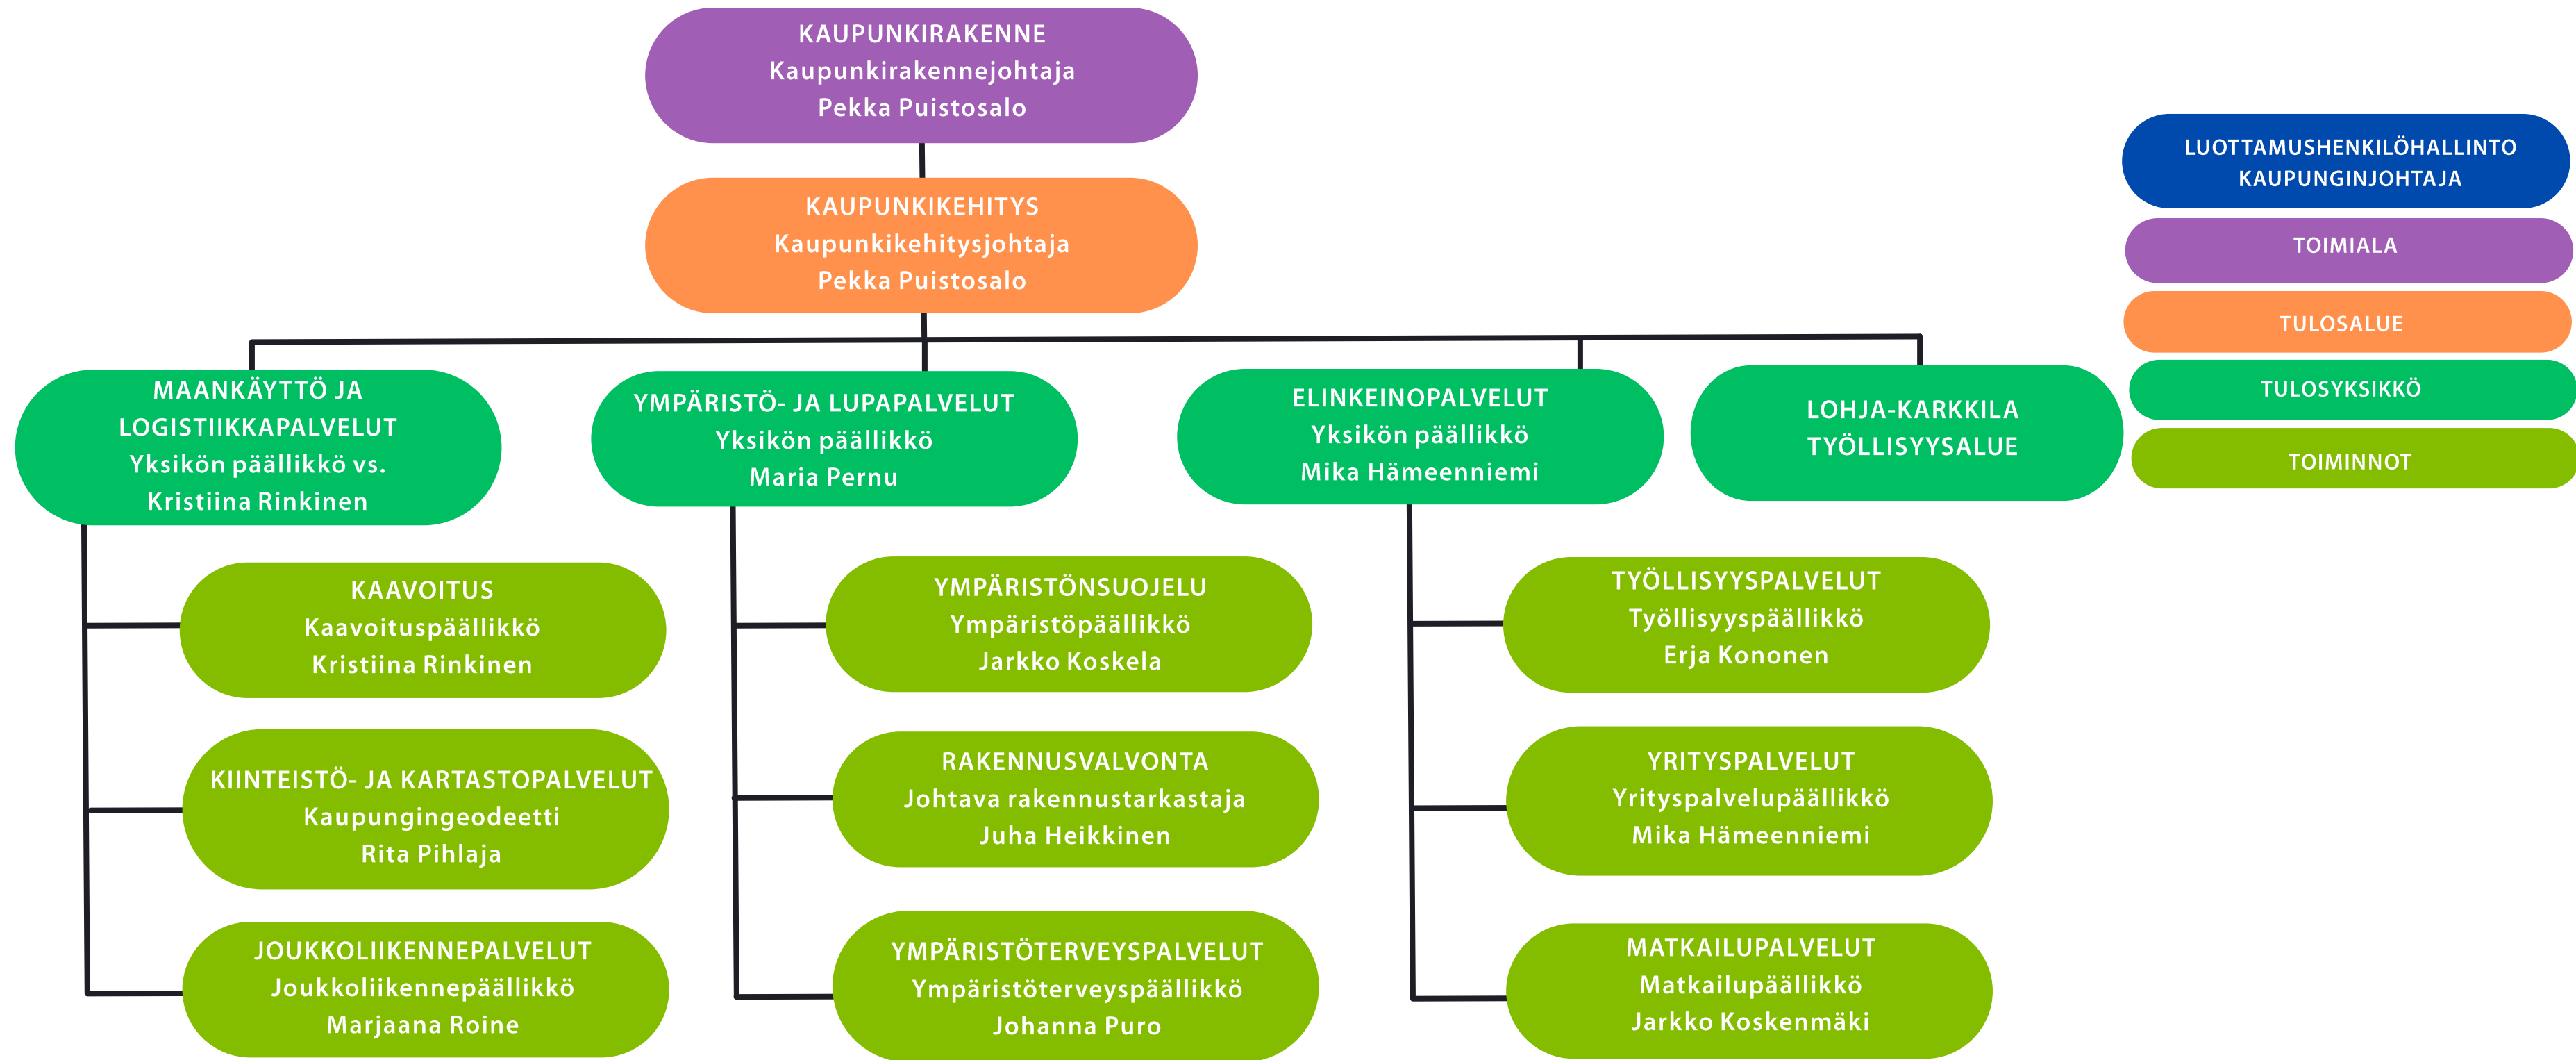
KAUPUNKIRAKENNE
Kaupunkirakennejohtaja
Pekka Puistosalo

KAUPUNKIKEHITYS
Kaupunkikehitysjohtaja
Pekka Puistosalo

MAANKÄYTTÖ JA LOGISTIIKKAPALVELUT
Yksikön päällikkö vs.
Kristiina Rinkinen

KAAVOITUS
Kaavoituspäällikkö
Kristiina Rinkinen

KIINTEISTÖ- JA KARTASTOPALVELUT
Kaupungingeodeetti
Rita Pihlaja

JOUKKOLIIKENNEPALVELUT
Joukkoliikennepäällikkö
Marjaana Roine

YMPÄRISTÖ- JA LUPAPALVELUT
Yksikön päällikkö
Maria Pernu

YMPÄRISTÖNSUOJELU
Ympäristöpäällikkö
Jarkko Koskela

RAKENNUSVALVONTA
Johtava rakennustarkastaja
Juha Heikkinen

YMPÄRISTÖTERVEYSPALVELUT
Ympäristöterveyspäällikkö
Johanna Puro

ELINKEINOPALVELUT
Yksikön päällikkö
Mika Hämeenniemi

TYÖLLISYYSPALVELUT
Työllisyyspäällikkö
Erja Kononen

YRITYSPALVELUT
Yrityspalvelupäällikkö
Mika Hämeenniemi

MATKAILUPALVELUT
Matkailupäällikkö
Jarkko Koskenmäki

LOHJA-KARKKILA
TYÖLLISYYSALUE

LUOTTAMUSHENKILÖHALLINTO
KAUPUNGINJOHTAJA

TOIMIALA

TULOSALUE

TULOSYKSIKKÖ

TOIMINNOT